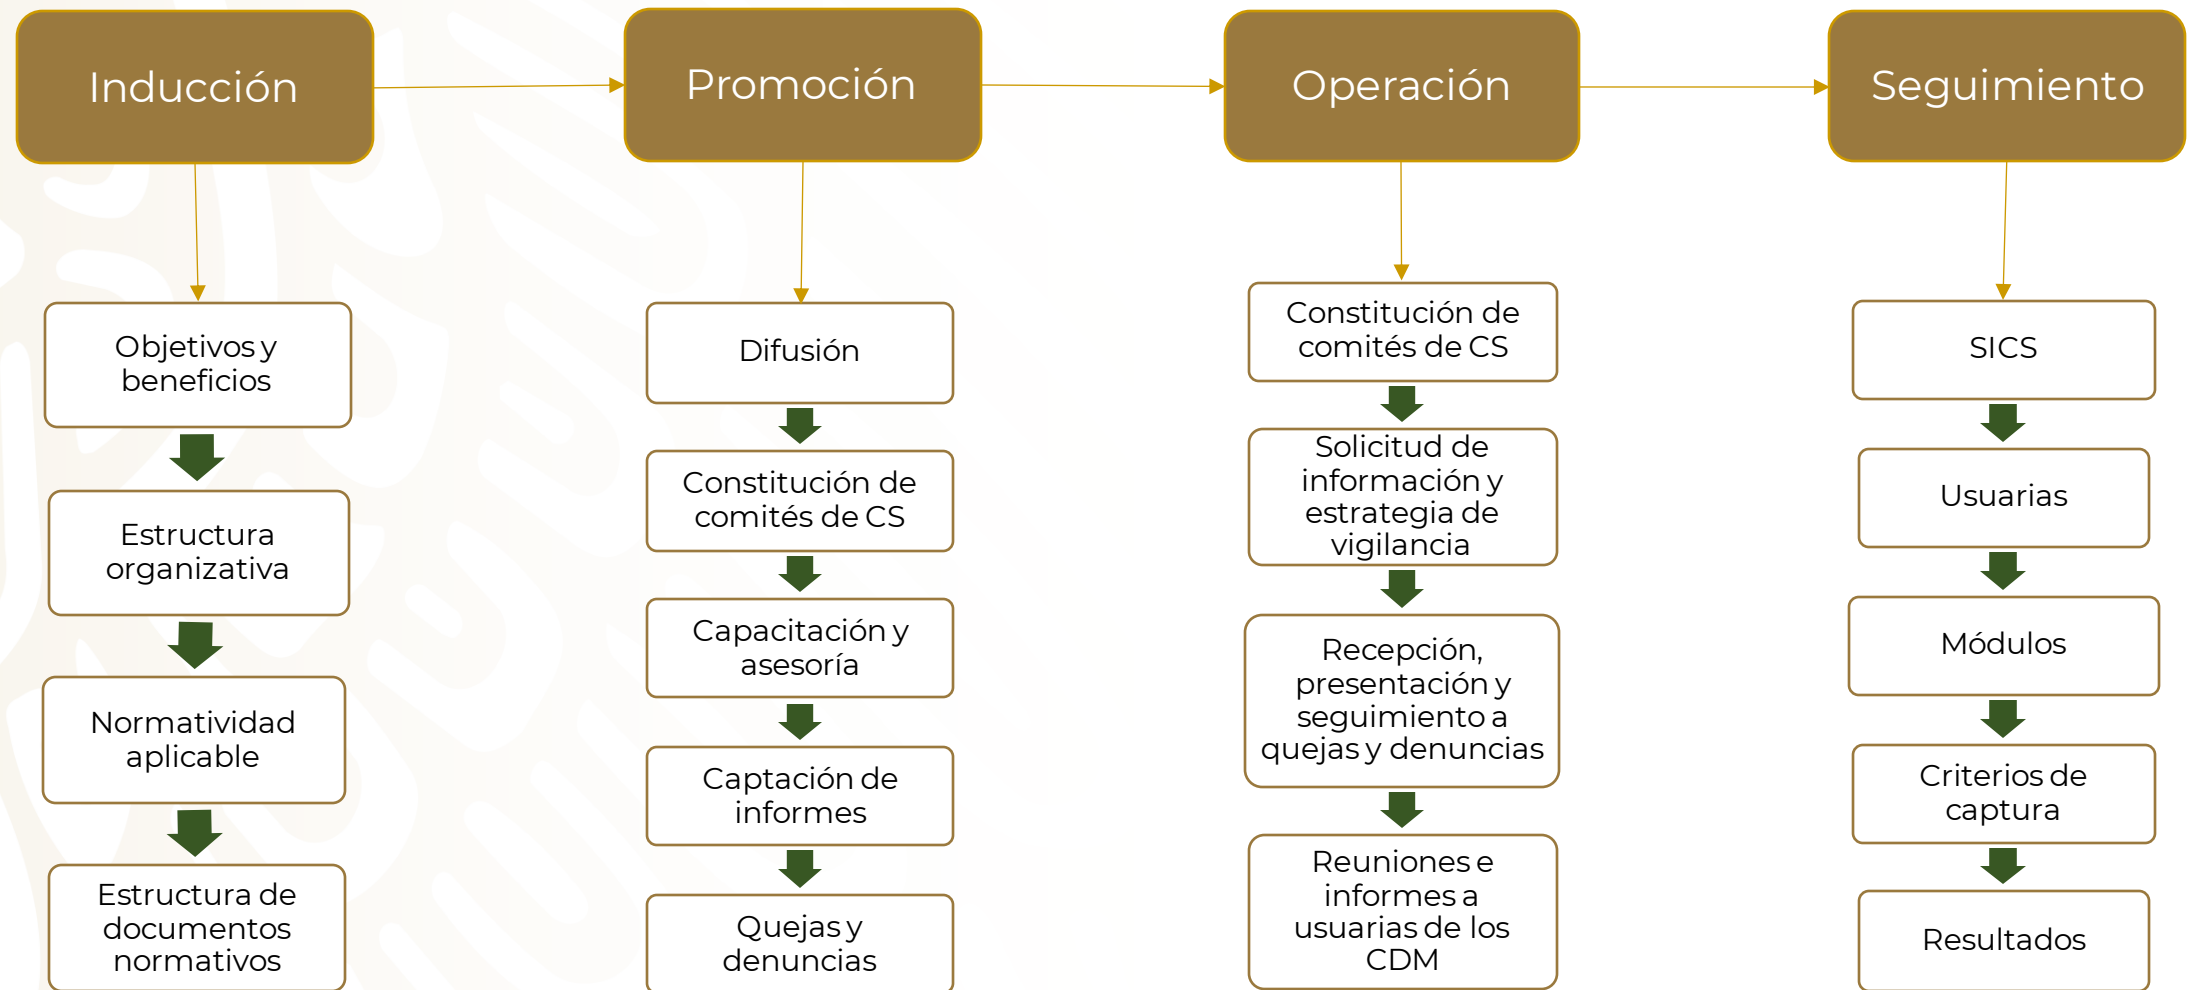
Inducción

Objetivos y beneficios

Estructura organizativa

Normatividad aplicable

Estructura de documentos normativos

Promoción

Difusión

Constitución de comités de CS

Capacitación y asesoría

Captación de informes

Quejas y denuncias

Operación

Constitución de comités de CS

Solicitud de información y estrategia de vigilancia

Recepción, presentación y seguimiento a quejas y denuncias

Reuniones e informes a usuarias de los CDM

Seguimiento

SICS

Usuarias

Módulos

Criterios de captura

Resultados